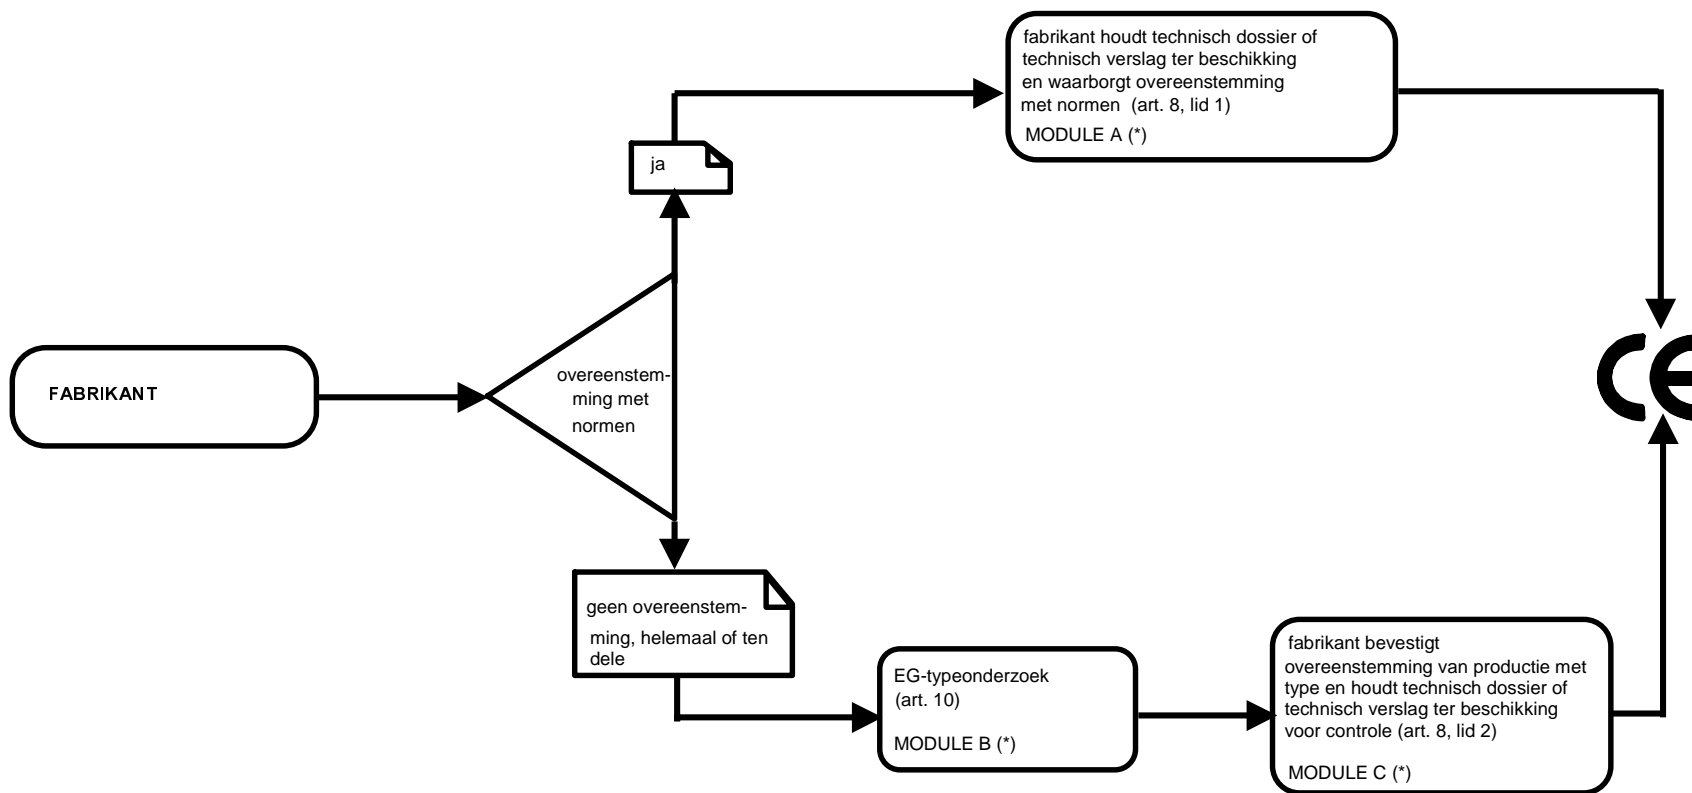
FABRIKANT

overeenstemming met normen

ja

fabrikant houdt technisch dossier of technisch verslag ter beschikking en waarborgt overeenstemming met normen (art. 8, lid 1)

MODULE A (*)

geen overeenstemming, helemaal of ten dele

EG-typeonderzoek (art. 10)

MODULE B (*)

fabrikant bevestigt overeenstemming van productie met type en houdt technisch dossier of technisch verslag ter beschikking voor controle (art. 8, lid 2)

MODULE C (*)

CE